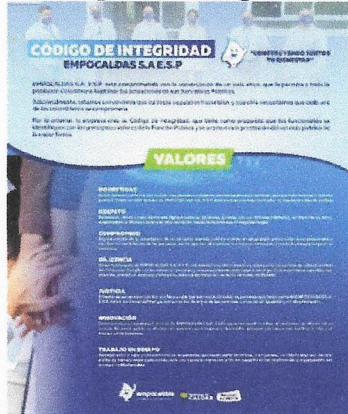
CÓDIGO DE INTEGRIDAD
EMPOCALDAS S.A.E.S.P

"CONSTRUYENDO JUNTOS TU BIENESTAR"

EMPOCALDAS S.A. E.S.P. está comprometida con la construcción de un país ético, que le permita a toda la población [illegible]

Adicionalmente, estamos convencidos que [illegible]

Por lo anterior, la empresa crea el Código de Integridad, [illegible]

VALORES

HONESTIDAD
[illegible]

RESPETO
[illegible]

COMPROMISO
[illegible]

DILIGENCIA
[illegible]

JUSTICIA
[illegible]

INNOVACIÓN
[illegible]

TRABAJO EN EQUIPO
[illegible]

empocaldas